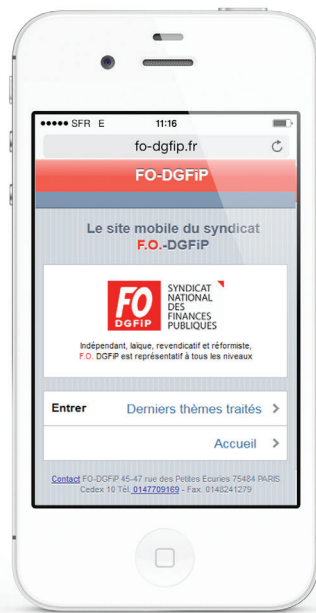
●●●●● SFR E 11:16

fo-dgfip.fr

FO-DGFiP

Le site mobile du syndicat F.O.-DGFiP

FO DGFIP

SYNDICAT NATIONAL DES FINANCES PUBLIQUES

Indépendant, laïque, revendicatif et réformiste, F.O. DGFiP est représentatif à tous les niveaux

Entrer Derniers thèmes traités >

Accueil >

Contact FO-DGFiP 45-47 rue des Petites Ecuries 75484 PARIS Cedex 10 Tél. 0147709169 - Fax. 0148241279